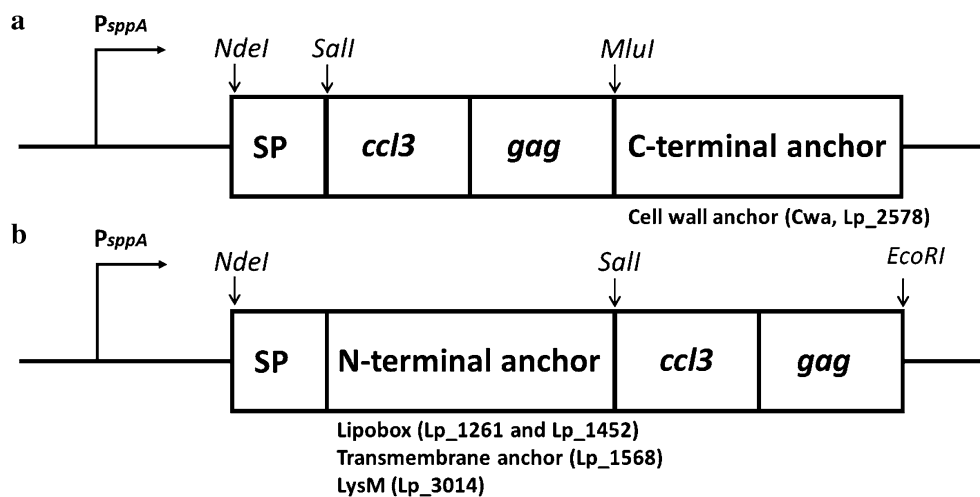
a

$P_{sppA}$

NdeI

SalI

MluI

SP

ccl3

gag

C-terminal anchor

Cell wall anchor (Cwa, Lp_2578)

b

$P_{sppA}$

NdeI

SalI

EcoRI

SP

N-terminal anchor

ccl3

gag

Lipobox (Lp_1261 and Lp_1452)
Transmembrane anchor (Lp_1568)
LysM (Lp_3014)